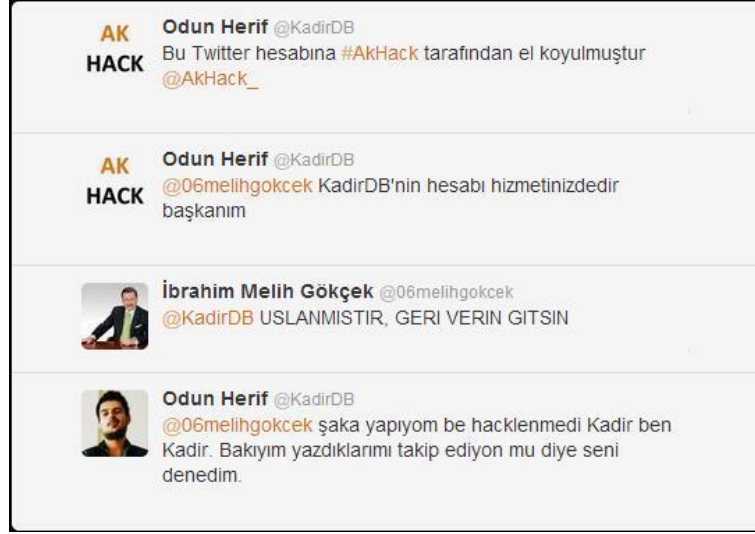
AK HACK

Odun Herif @KadirDB
Bu Twitter hesabına #AkHack tarafından el koyulmuştur @AkHack_

AK HACK

Odun Herif @KadirDB
@06melihgokcek KadirDB'nin hesabı hizmetinizdedir başkanım

İbrahim Melih Gökçek @06melihgokcek
@KadirDB USLANMISTIR, GERI VERIN GITSIN

Odun Herif @KadirDB
@06melihgokcek şaka yapıyom be hacklenmedi Kadir ben Kadir. Bakıyım yazdıklarımı takip ediyon mu diye seni denedim.